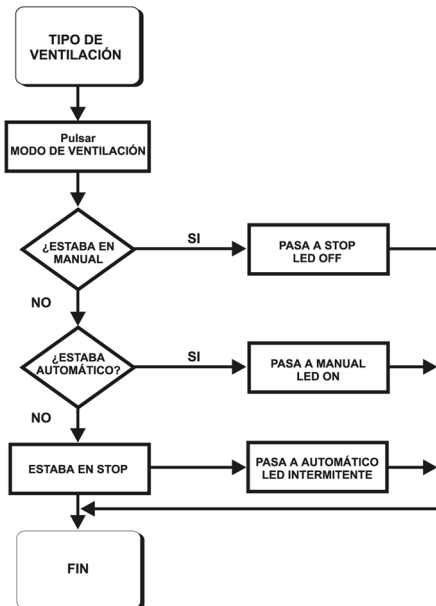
TIPO DE VENTILACIÓN

Pulsar
MODO DE VENTILACIÓN

¿ESTABA EN MANUAL

SI

PASA A STOP
LED OFF

NO

¿ESTABA AUTOMÁTICO?

SI

PASA A MANUAL
LED ON

NO

ESTABA EN STOP

PASA A AUTOMÁTICO
LED INTERMITENTE

FIN